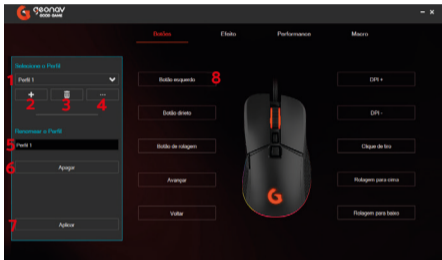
G geonav GOOD GAME

— ×

Botões Efeito Performance Macro

Selecione o Perfil

1 Perfil 1

2 + 3 4 ···

Renomear o Perfil

5 Perfil 1

6 Apagar

7 Aplicar

Botão esquerdo 8

Botão direito

Botão de rolagem

Avançar

Voltar

DPI +

DPI -

Clique de tiro

Rolagem para cima

Rolagem para baixo